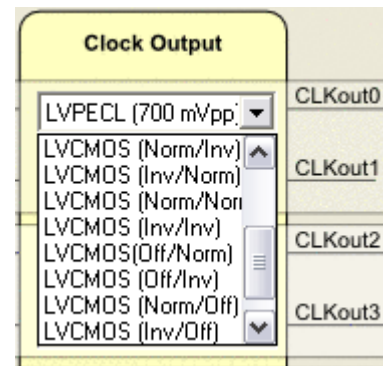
Clock Output

LVPECL (700 mVpp)

LVCMOS (Norm/Inv)
LVCMOS (Inv/Norm)
LVCMOS (Norm/Nor
LVCMOS (Inv/Inv)
LVCMOS(Off/Norm)
LVCMOS (Off/Inv)
LVCMOS (Norm/Off)
LVCMOS (Inv/Off)

CLKout0
CLKout1
CLKout2
CLKout3